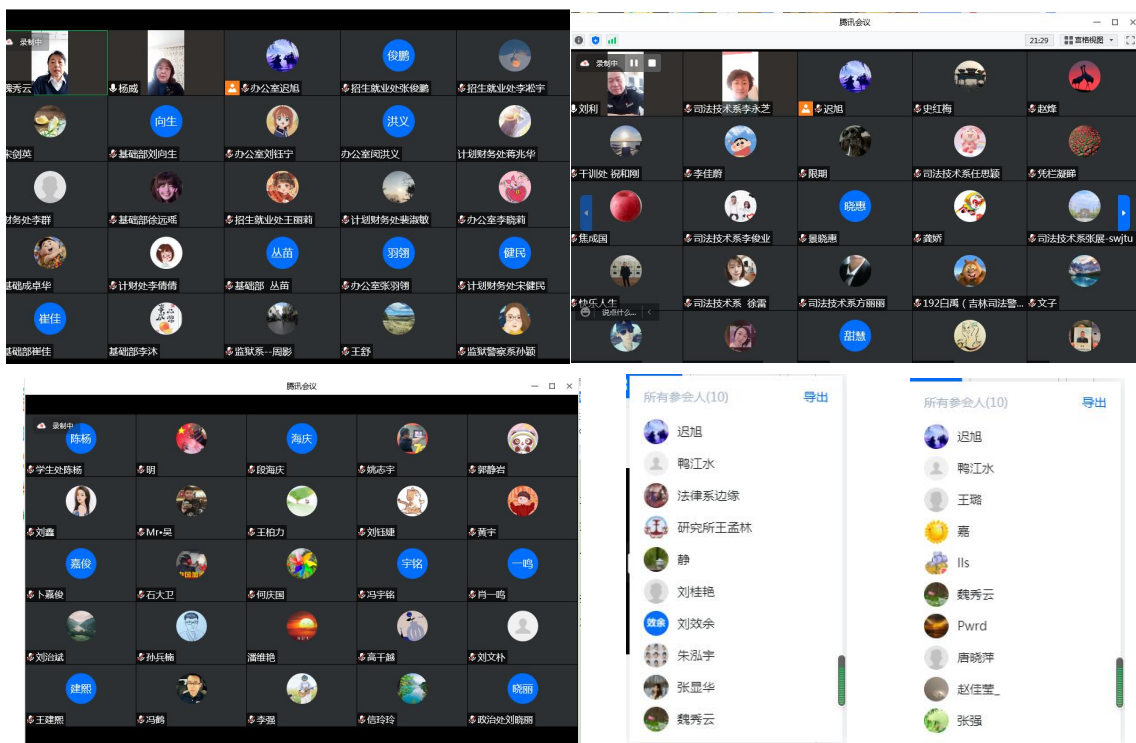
录制中
魏秀云
杨威
办公室迟旭
俊鹏
招生就业处张俊鹏
招生就业处李淞宇
宋剑英
向生
基础部刘向生
办公室刘钰宁
洪义
办公室闫洪义
计划财务处蒋兆华
财务处李群
基础部徐远瑶
招生就业处王丽莉
计划财务处裴淑敏
办公室李晓莉
基础成卓华
计财处李倩倩
丛苗
基础部 丛苗
羽翎
办公室张羽翎
健民
计划财务处宋健民
崔佳
基础部崔佳
基础部李沐
监狱系--周影
王舒
监狱警察系孙颖

腾讯会议
21:29
宫格视图
录制中
刘利
司法技术系李永芝
迟旭
史红梅
赵烽
干训处 祝和刚
李佳蔚
跟期
司法技术系任思颖
凭栏凝眸
焦成国
司法技术系李俊业
晓惠
景晓惠
龚娇
司法技术系张晨-swjtu
快乐人生
司法技术系 徐雷
司法技术系方丽丽
192白禹（吉林司法警...
文子
说点什么...
甜慧

腾讯会议
录制中
陈杨
学生处陈杨
明
海庆
段海庆
姚志宇
郭静岩
刘鑫
Mr•吴
王柏力
刘钰婕
黄宇
嘉俊
卜嘉俊
石大卫
何庆国
宇铭
冯宇铭
一鸣
肖一鸣
刘治斌
孙兵楠
潘维艳
高干越
刘文朴
建熙
王建熙
冯鹤
李强
信玲玲
晓丽
政治处刘晓丽

所有参会人(10)
导出
迟旭
鞠江水
法律系边缘
研究所王孟林
静
刘桂艳
效余
刘效余
朱泓宇
张显华
魏秀云

所有参会人(10)
导出
迟旭
鞠江水
王璐
嘉
lls
魏秀云
Pwrd
唐晓萍
赵佳莹_
张强